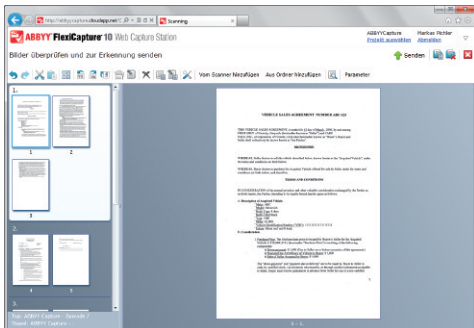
http://abbyy.myabbycloud.app.net/ Scanning

ABBYY FlexiCapture 10 Web Capture Station

ABBYYCapture Projekt auswählen

Markus Pichler Abmelden

Bilder überprüfen und zur Erkennung senden

Senden

Vom Scanner hinzufügen Aus Ordner hinzufügen Parameter

1.

1 2

3

2.

1 2

3.

Typ: ABBYY Capture - Freeform / Stand: ABBYY Capture

1 - 1

VEHICLE SALES AGREEMENT NUMBER ABC-123

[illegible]

BACKGROUND

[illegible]

TERMS AND CONDITIONS

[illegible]